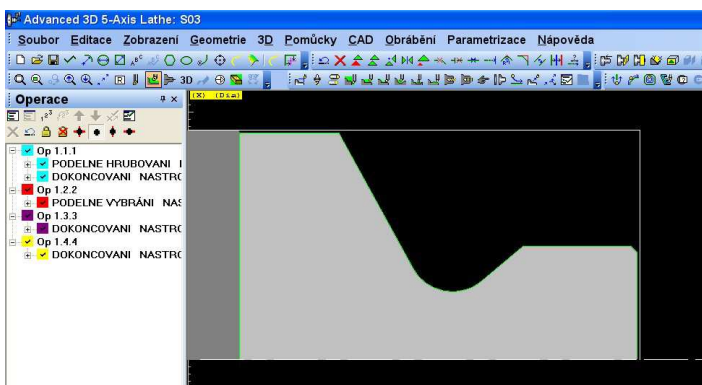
Advanced 3D 5-Axis Lathe: S03
Soubor Editace Zobrazení Geometrie 3D Pomůcky CAD Obrábění Parametrizace Nápověda
3D
Operace
(X) (Dsa)
Op 1.1.1
PODELNE HRUBOVANI I
DOKONCOVANI NASTRO
Op 1.2.2
PODELNE VYBRÁNI NAS
Op 1.3.3
DOKONCOVANI NASTRO
Op 1.4.4
DOKONCOVANI NASTRO